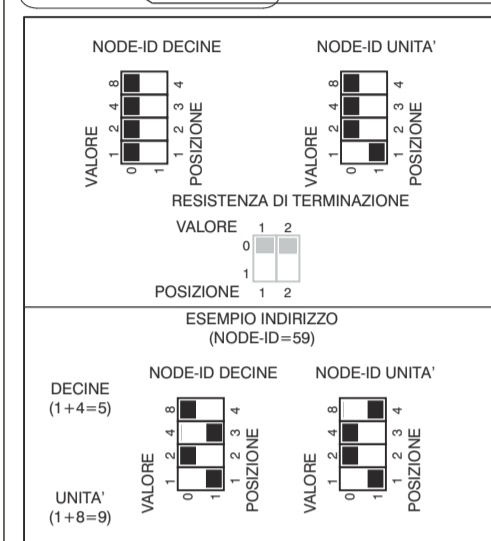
NODE-ID DECINE

8 4 2 1
VALORE
0 1
4 3 2 1
POSIZIONE

NODE-ID UNITA'

8 4 2 1
VALORE
0 1
4 3 2 1
POSIZIONE

RESISTENZA DI TERMINAZIONE

VALORE 1 2
0
1
POSIZIONE 1 2

ESEMPIO INDIRIZZO
(NODE-ID=59)

DECINE
(1+4=5)

NODE-ID DECINE

8 4 2 1
VALORE
0 1
4 3 2 1
POSIZIONE

NODE-ID UNITA'

8 4 2 1
VALORE
0 1
4 3 2 1
POSIZIONE

UNITA'
(1+8=9)